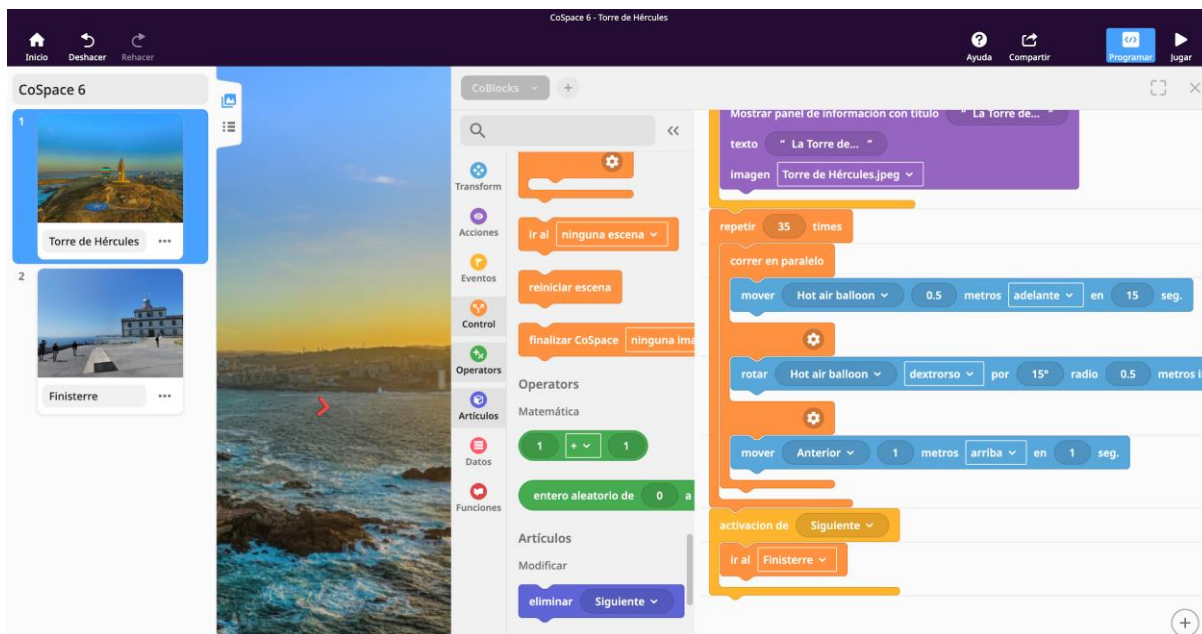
CoSpace 6 - Torre de Hércules

Inicio Deshacer Rehacer

Ayuda Compartir Programar Jugar

CoSpace 6

1
Torre de Hércules •••

2
Finisterre •••

CoBlocks +

Transform
Acciones
Eventos
Control
Operators
Artículos
Datos
Funciones

ir al ninguna escena
reiniciar escena
finalizar CoSpace ninguna ima

Operators
Matemática
1 + 1
entero aleatorio de 0 a

Artículos
Modificar
eliminar Siguiente

Mostrar panel de información con título " La Torre de... "
texto " La Torre de... "
imagen Torre de Hércules.jpeg

repetir 35 times
correr en paralelo
mover Hot air balloon 0.5 metros adelante en 15 seg.
rotar Hot air balloon dextrorso por 15° radio 0.5 metros i
mover Anterior 1 metros arriba en 1 seg.

activacion de Siguiente
ir al Finisterre